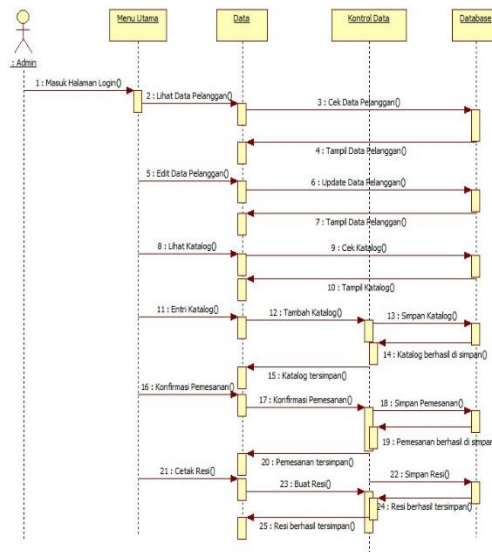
: Admin

Menu Utama

Data

Kontrol Data

Database

1 : Masuk Halaman Login()

2 : Lihat Data Pelanggan()

3 : Cek Data Pelanggan()

4 : Tampil Data Pelanggan()

5 : Edit Data Pelanggan()

6 : Update Data Pelanggan()

7 : Tampil Data Pelanggan()

8 : Lihat Katalog()

9 : Cek Katalog()

10 : Tampil Katalog()

11 : Entri Katalog()

12 : Tambah Katalog()

13 : Simpan Katalog()

14 : Katalog berhasil di simpan()

15 : Katalog tersimpan()

16 : Konfirmasi Pemesanan()

17 : Konfirmasi Pemesanan()

18 : Simpan Pemesanan()

19 : Pemesanan berhasil di simpan

20 : Pemesanan tersimpan()

21 : Cetak Resi()

22 : Simpan Resi()

23 : Buat Resi()

24 : Resi berhasil tersimpan()

25 : Resi berhasil tersimpan()